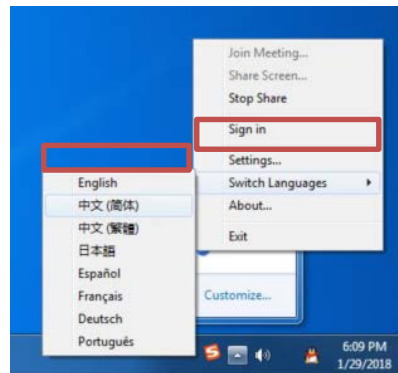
Join Meeting...
Share Screen...
Stop Share
Sign in
Settings...
Switch Languages
About...
Exit

English
中文 (简体)
中文 (繁體)
日本語
Español
Français
Deutsch
Português

Customize...

6:09 PM
1/29/2018